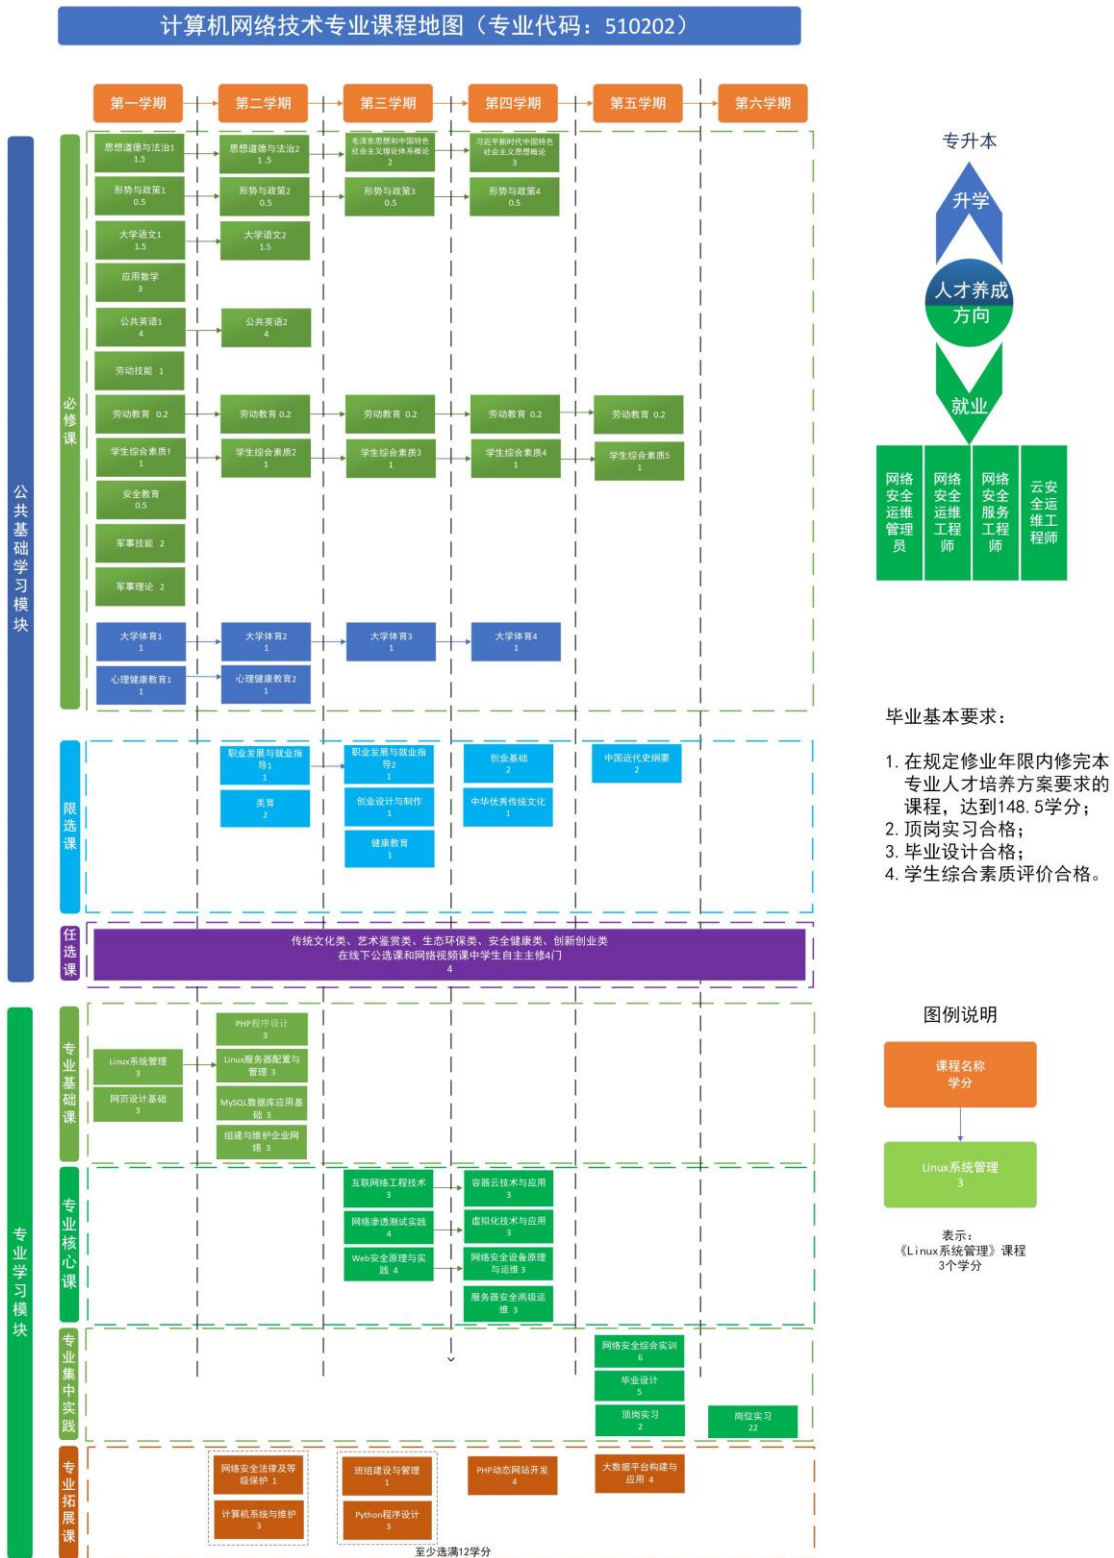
计算机网络技术专业课程地图（专业代码：510202）

第一学期 第二学期 第三学期 第四学期 第五学期 第六学期

公共基础学习模块

必修课

思想道德与法治1 1.5
思想道德与法治2 1.5
毛泽东思想和中国特色社会主义理论体系概论 2
习近平新时代中国特色社会主义思想概论 3
形势与政策1 0.5
形势与政策2 0.5
形势与政策3 0.5
形势与政策4 0.5
大学语文1 1.5
大学语文2 1.5
应用数学 3
公共英语1 4
公共英语2 4
劳动技能 1
劳动教育 0.2
劳动教育 0.2
劳动教育 0.2
劳动教育 0.2
劳动教育 0.2
学生综合素质1 1
学生综合素质2 1
学生综合素质3 1
学生综合素质4 1
学生综合素质5 1
安全教育 0.5
军事技能 2
军事理论 2
大学体育1 1
大学体育2 1
大学体育3 1
大学体育4 1
心理健康教育1 1
心理健康教育2 1

限选课

职业发展与就业指导1 1
职业发展与就业指导2 1
创业基础 2
中国近代史纲要 2
美育 2
创业设计与制作 1
中华优秀传统文化 1
健康教育 1

任选课

传统文化类、艺术鉴赏类、生态环保类、安全健康类、创新创业类
在线下公选课和网络视频课中学生自主主修4门
4

专业学习模块

专业基础课

PHP程序设计 3
Linux系统管理 3
Linux服务器配置与管理 3
网页设计基础 3
MySQL数据库应用基础 3
组建与维护企业网络 3

专业核心课

互联网络工程技术 3
容器云技术与应用 3
网络渗透测试实践 4
虚拟化技术与应用 3
Web安全原理与实践 4
网络安全设备原理与运维 3
服务器安全高级运维 3

专业集中实践

网络安全综合实训 6
毕业设计 5
顶岗实习 2
岗位实习 22

专业拓展课

网络安全法律及等级保护 1
计算机系统与维护 3
班组建设与管理 1
Python程序设计 3
PHP动态网站开发 4
大数据平台构建与应用 4
至少选满12学分

专升本
升学
人才养成方向
就业
网络安全运维管理员
网络安全运维工程师
网络安全服务工程师
云安全运维工程师

毕业基本要求：

1. 在规定修业年限内修完本专业人才培养方案要求的课程，达到148.5学分；
2. 顶岗实习合格；
3. 毕业设计合格；
4. 学生综合素质评价合格。

图例说明

课程名称
学分

Linux系统管理
3

表示：
《Linux系统管理》课程
3个学分